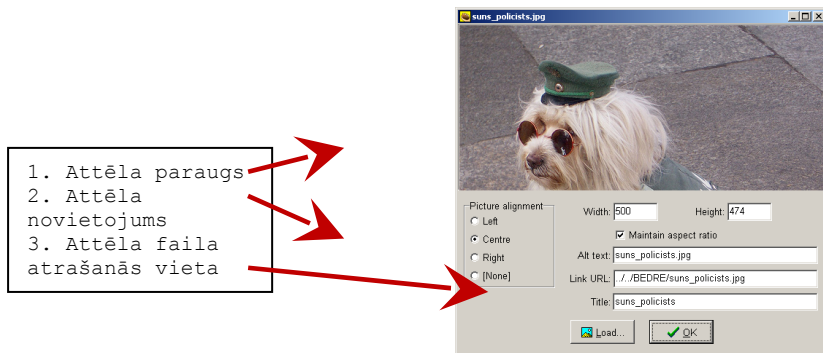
1. Attēla paraugs
2. Attēla novietojums
3. Attēla faila atrašanās vieta

suns_policists.jpg

Picture alignment
Left
Centre
Right
[None]

Width: 500
Height: 474
Maintain aspect ratio
Alt text: suns_policists.jpg
Link URL: ../../BEDRE/suns_policists.jpg
Title: suns_policists

Load...
OK